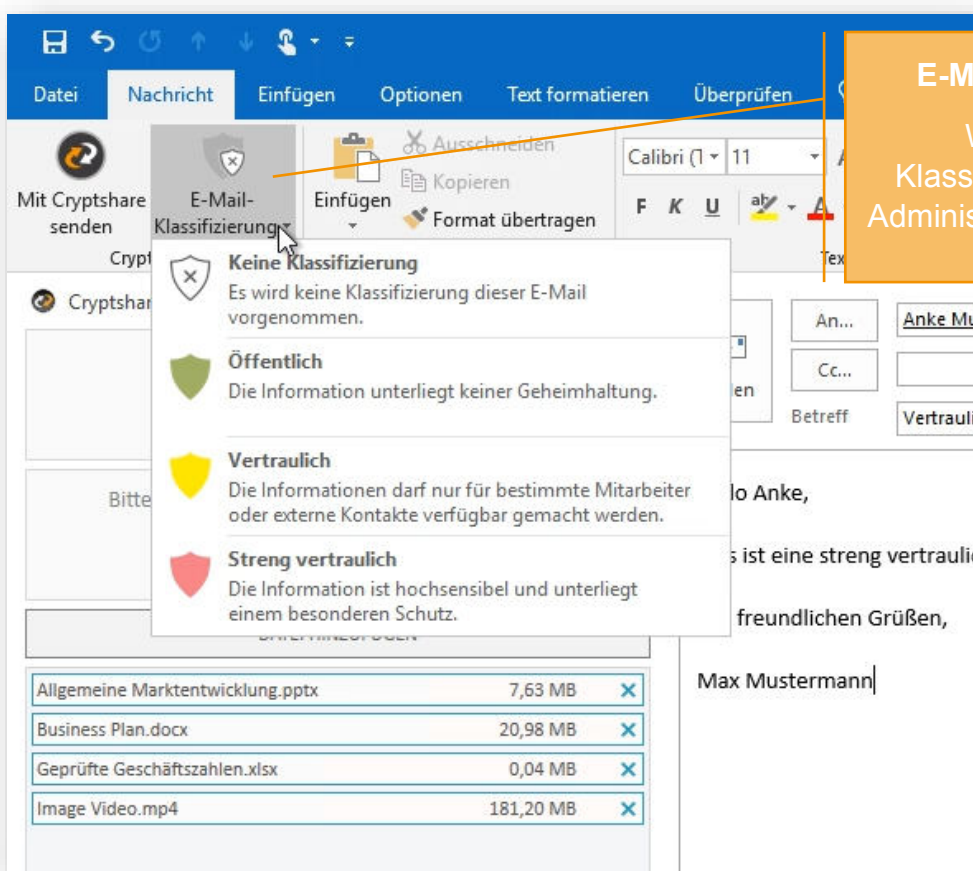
Datei Nachricht Einfügen Optionen Text formatieren Überprüfen

E-M
W
Klass
Adminis

Mit Cryptshare senden
Crypt
E-Mail-Klassifizierung
Einfügen
Ausschneiden
Kopieren
Format übertragen
Calibri (T 11
F K U
Tex

Cryptshar

Bitte

Keine Klassifizierung
Es wird keine Klassifizierung dieser E-Mail vorgenommen.

Öffentlich
Die Information unterliegt keiner Geheimhaltung.

Vertraulich
Die Informationen darf nur für bestimmte Mitarbeiter oder externe Kontakte verfügbar gemacht werden.

Streng vertraulich
Die Information ist hochsensibel und unterliegt einem besonderen Schutz.

An...
Anke Mu
Cc...
en
Betreff
Vertrauli

lo Anke,

s ist eine streng vertrauli

freundlichen Grüßen,

Max Mustermann

| | | |
|---|---|---|
| Allgemeine Marktentwicklung.pptx | 7,63 MB | ✕ |
| Business Plan.docx | 20,98 MB | ✕ |
| Geprüfte Geschäftszahlen.xlsx | 0,04 MB | ✕ |
| Image Video.mp4 | 181,20 MB | ✕ |